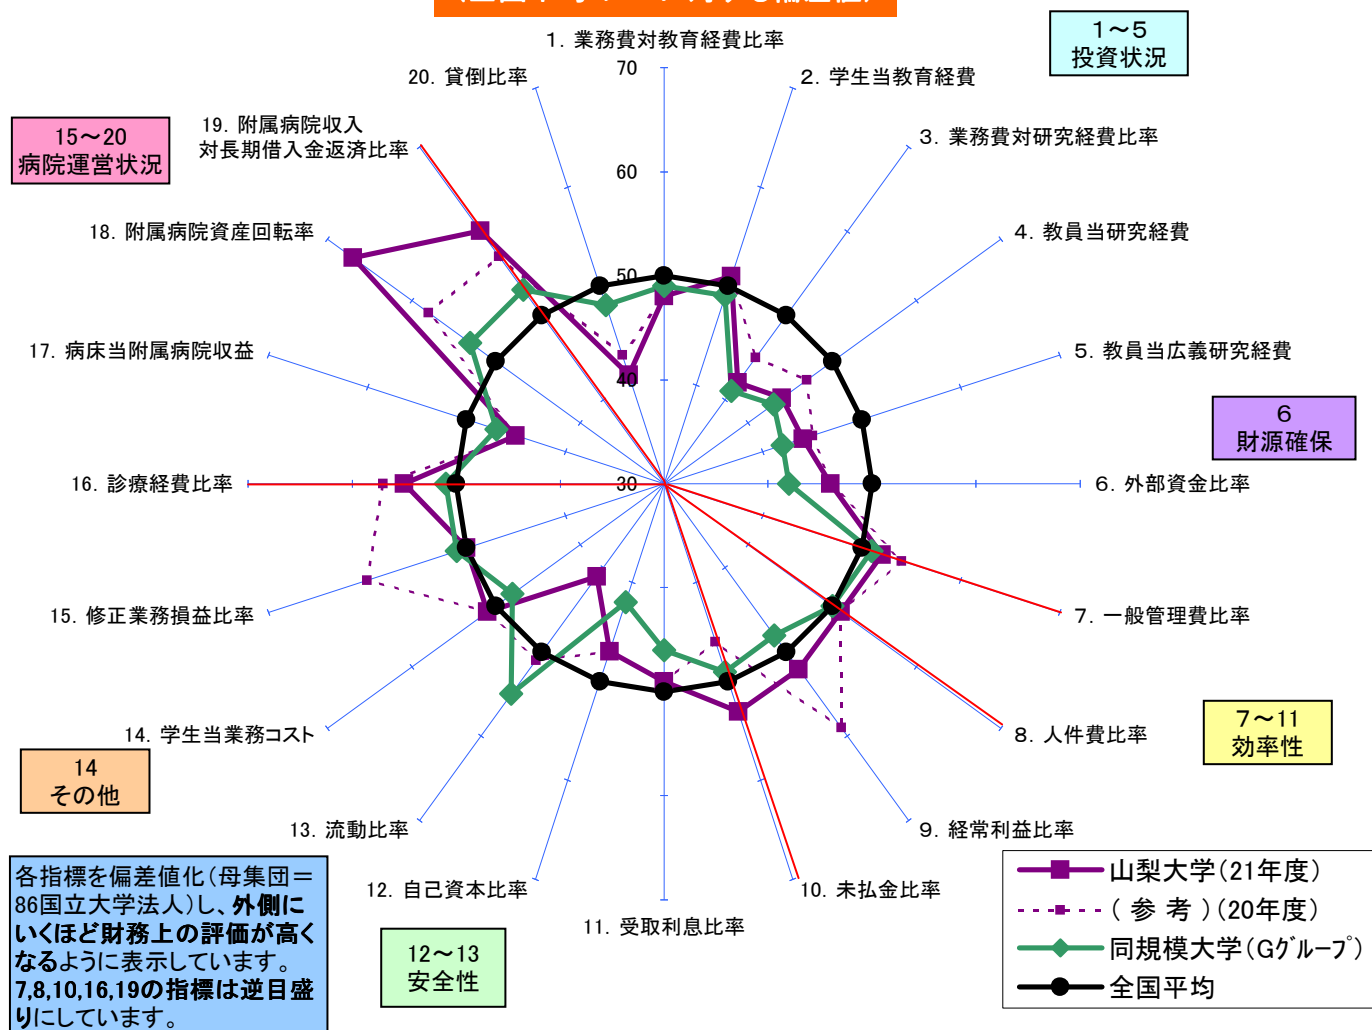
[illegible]

1～5
投資状況

1. 業務費対教育経費比率
70
60
50
40
30
2. 学生当教育経費
3. 業務費対研究経費比率
4. 教員当研究経費
5. 教員当広義研究経費
6
財源確保
6. 外部資金比率
7. 一般管理費比率
8. 人件費比率
7～11
効率性
9. 経常利益比率
10. 未払金比率
11. 受取利息比率
12. 自己資本比率
12～13
安全性
13. 流動比率
14. 学生当業務コスト
14
その他
15. 修正業務損益比率
16. 診療経費比率
17. 病床当附属病院収益
18. 附属病院資産回転率
15～20
病院運営状況
19. 附属病院収入
対長期借入金返済比率
20. 貸倒比率

各指標を偏差値化（母集団＝86国立大学法人）し、外側にいくほど財務上の評価が高くなるように表示しています。7,8,10,16,19の指標は逆目盛りにしています。

山梨大学（21年度）
（参考）（20年度）
同規模大学（Gｸﾞﾙｰﾌﾟ）
全国平均